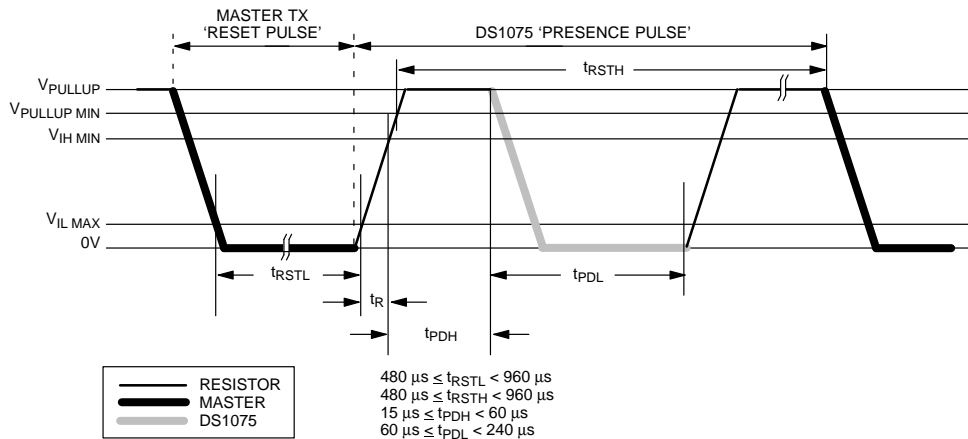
MASTER TX
'RESET PULSE'

DS1075 'PRESENCE PULSE'

$t_{RSTH}$

$V_{PULLUP}$

$V_{PULLUP\ MIN}$

$V_{IH\ MIN}$

$V_{IL\ MAX}$

0V

$t_{RSTL}$

$t_R$

$t_{PDL}$

$t_{PDH}$

RESISTOR
MASTER
DS1075

$480\ \mu s \leq t_{RSTL} < 960\ \mu s$
$480\ \mu s \leq t_{RSTH} < 960\ \mu s$
$15\ \mu s \leq t_{PDH} < 60\ \mu s$
$60\ \mu s \leq t_{PDL} < 240\ \mu s$